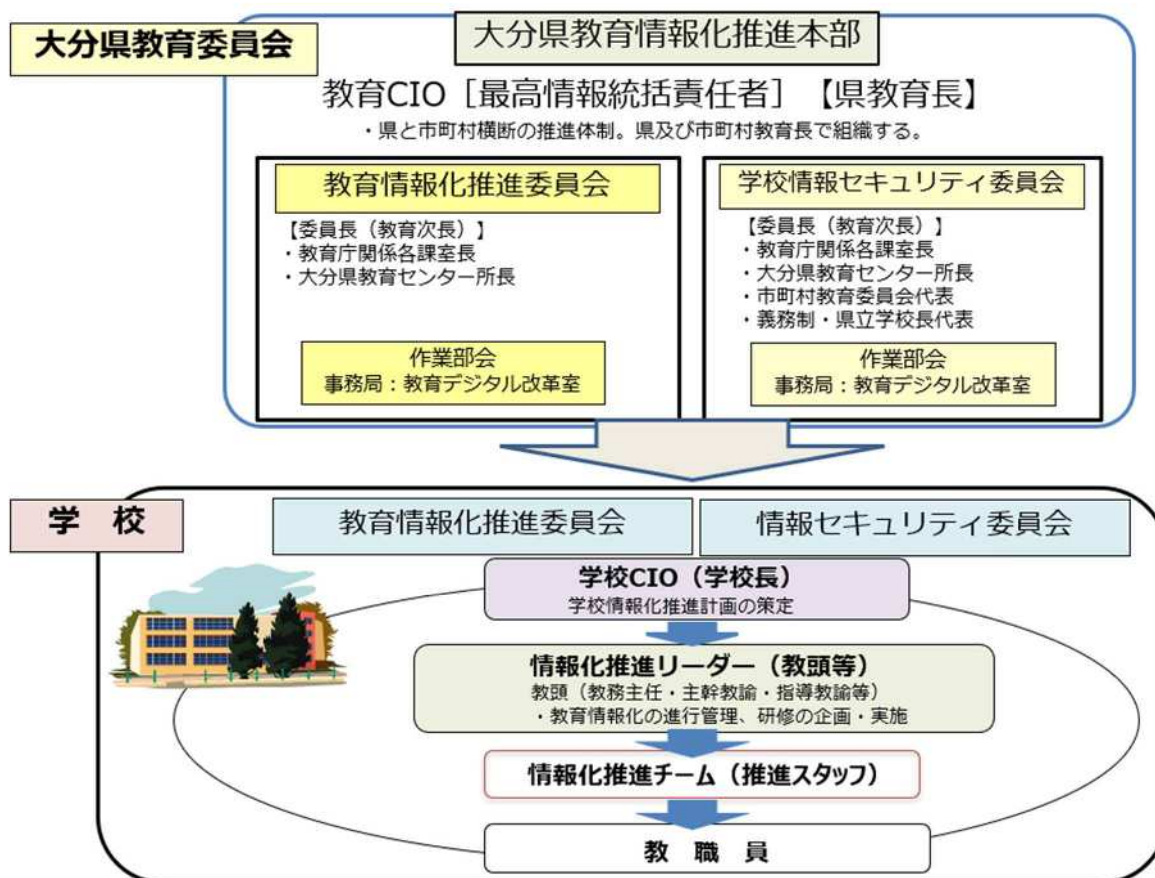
大分県教育委員会

大分県教育情報化推進本部

教育CIO［最高情報統括責任者］【県教育長】

・県と市町村横断の推進体制。県及び市町村教育長で組織する。

教育情報化推進委員会

【委員長（教育次長）】
・教育庁関係各課室長
・大分県教育センター所長

作業部会
事務局：教育デジタル改革室

学校情報セキュリティ委員会

【委員長（教育次長）】
・教育庁関係各課室長
・大分県教育センター所長
・市町村教育委員会代表
・義務制・県立学校長代表

作業部会
事務局：教育デジタル改革室

学　校

教育情報化推進委員会

情報セキュリティ委員会

学校CIO（学校長）
学校情報化推進計画の策定

情報化推進リーダー（教頭等）
教頭（教務主任・主幹教諭・指導教諭等）
・教育情報化の進行管理、研修の企画・実施

情報化推進チーム（推進スタッフ）

教　職　員